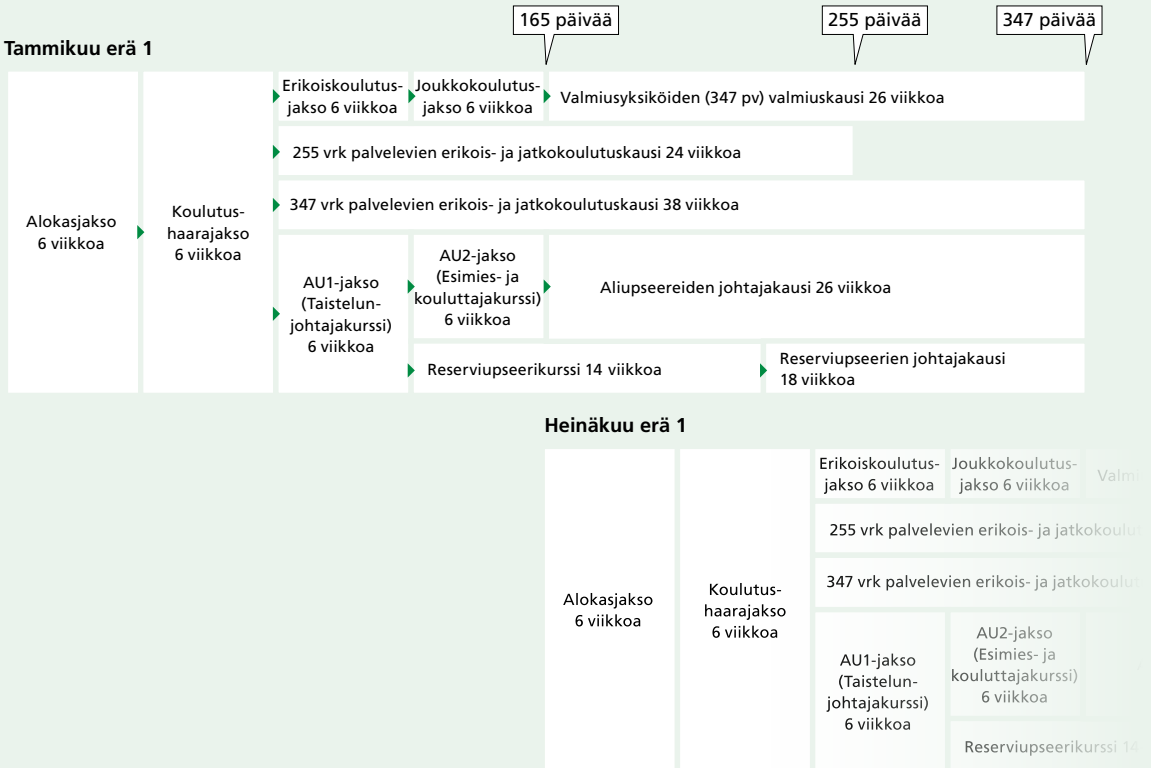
165 päivää
255 päivää
347 päivää

Tammikuu erä 1

Alokasjakso 6 viikkoa

Koulutushaarajakso 6 viikkoa

Erikoiskoulutusjakso 6 viikkoa

Joukkokoulutusjakso 6 viikkoa

Valmiusyksiköiden (347 pv) valmiuskausi 26 viikkoa

255 vrk palvelevien erikois- ja jatkokoulutuskausi 24 viikkoa

347 vrk palvelevien erikois- ja jatkokoulutuskausi 38 viikkoa

AU1-jakso (Taistelunjohtajakurssi) 6 viikkoa

AU2-jakso (Esimies- ja kouluttajakurssi) 6 viikkoa

Aliupseereiden johtajakausi 26 viikkoa

Reserviupseerikurssi 14 viikkoa

Reserviupseerien johtajakausi 18 viikkoa

Heinäkuu erä 1

Alokasjakso 6 viikkoa

Koulutushaarajakso 6 viikkoa

Erikoiskoulutusjakso 6 viikkoa

Joukkokoulutusjakso 6 viikkoa

Valmi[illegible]

255 vrk palvelevien erikois- ja jatkokoulut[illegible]

347 vrk palvelevien erikois- ja jatkokoulut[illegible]

AU1-jakso (Taistelunjohtajakurssi) 6 viikkoa

AU2-jakso (Esimies- ja kouluttajakurssi) 6 viikkoa

Reserviupseerikurssi 14 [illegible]